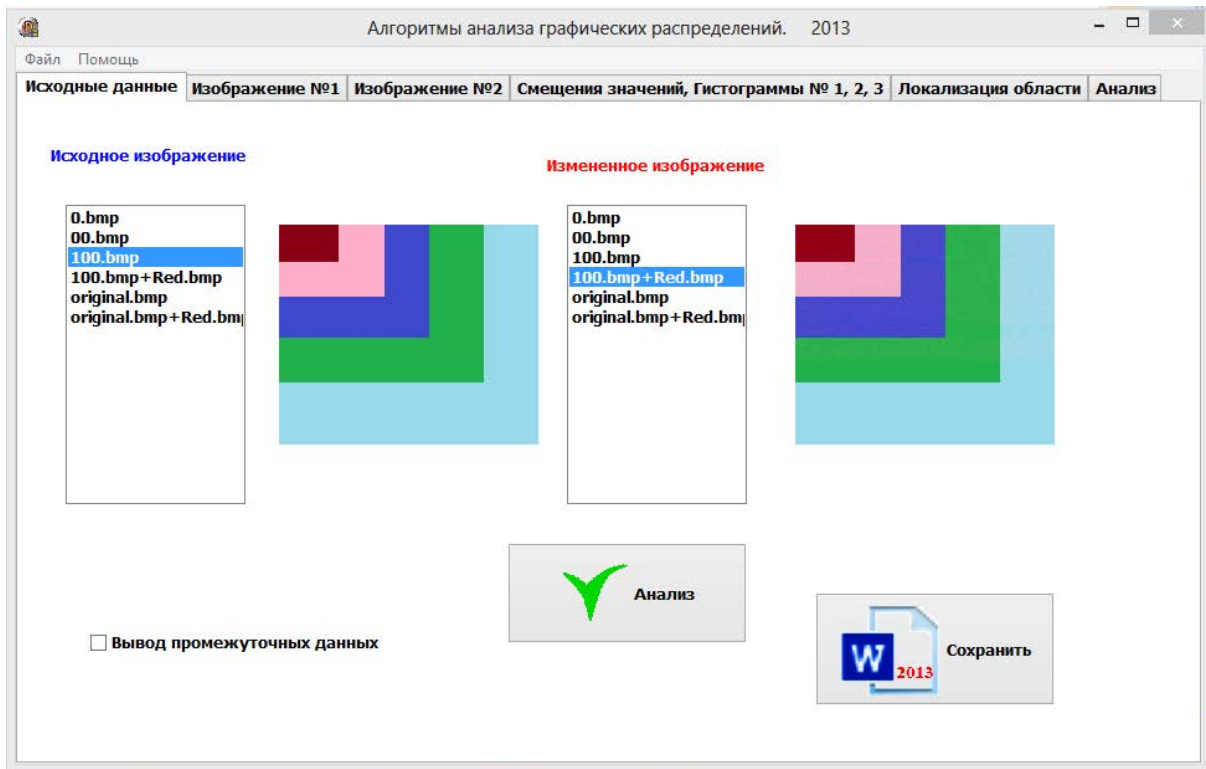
Алгоритмы анализа графических распределений. 2013

Файл Помощь

Исходные данные | Изображение №1 | Изображение №2 | Смещения значений, Гистограммы № 1, 2, 3 | Локализация области | Анализ

Исходное изображение

0.bmp
00.bmp
100.bmp
100.bmp+Red.bmp
original.bmp
original.bmp+Red.bm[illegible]

Измененное изображение

0.bmp
00.bmp
100.bmp
100.bmp+Red.bmp
original.bmp
original.bmp+Red.bm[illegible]

Анализ

Вывод промежуточных данных

W 2013

Сохранить